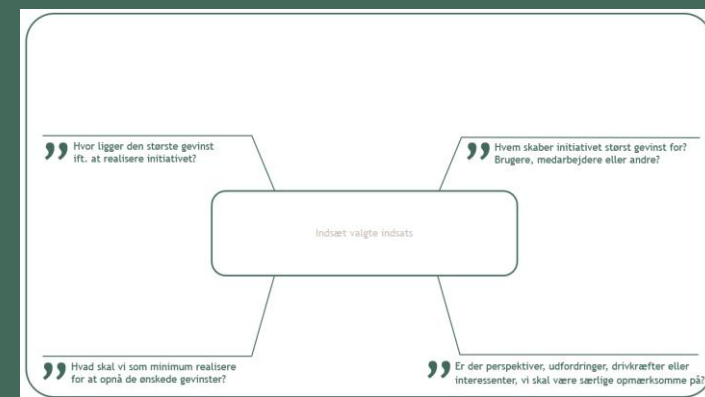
Hvor ligger den største gevinst ift. at realisere initiativet?

Hvem skaber initiativet størst gevinst for? Brugere, medarbejdere eller andre?

Indsæt valgte indsats

Hvad skal vi som minimum realisere for at opnå de ønskede gevinster?

Er der perspektiver, udfordringer, drivkræfter eller interessenter, vi skal være særlige opmærksomme på?